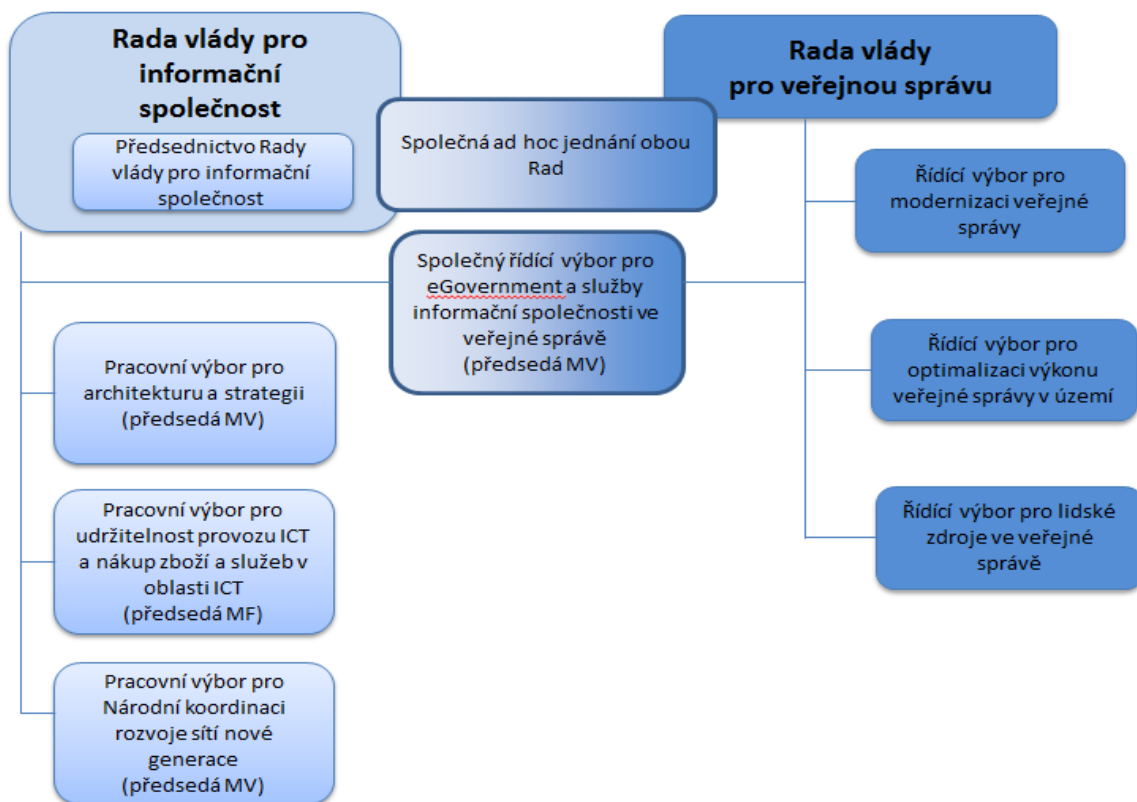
Rada vlády pro informační společnost

Předsednictvo Rady vlády pro informační společnost

Společná ad hoc jednání obou Rad

Rada vlády pro veřejnou správu

Řídící výbor pro modernizaci veřejné správy

Společný řídící výbor pro eGovernment a služby informační společnosti ve veřejné správě (předsedá MV)

Řídící výbor pro optimalizaci výkonu veřejné správy v území

Pracovní výbor pro architekturu a strategii (předsedá MV)

Řídící výbor pro lidské zdroje ve veřejné správě

Pracovní výbor pro udržitelnost provozu ICT a nákup zboží a služeb v oblasti ICT (předsedá MF)

Pracovní výbor pro Národní koordinaci rozvoje sítí nové generace (předsedá MV)